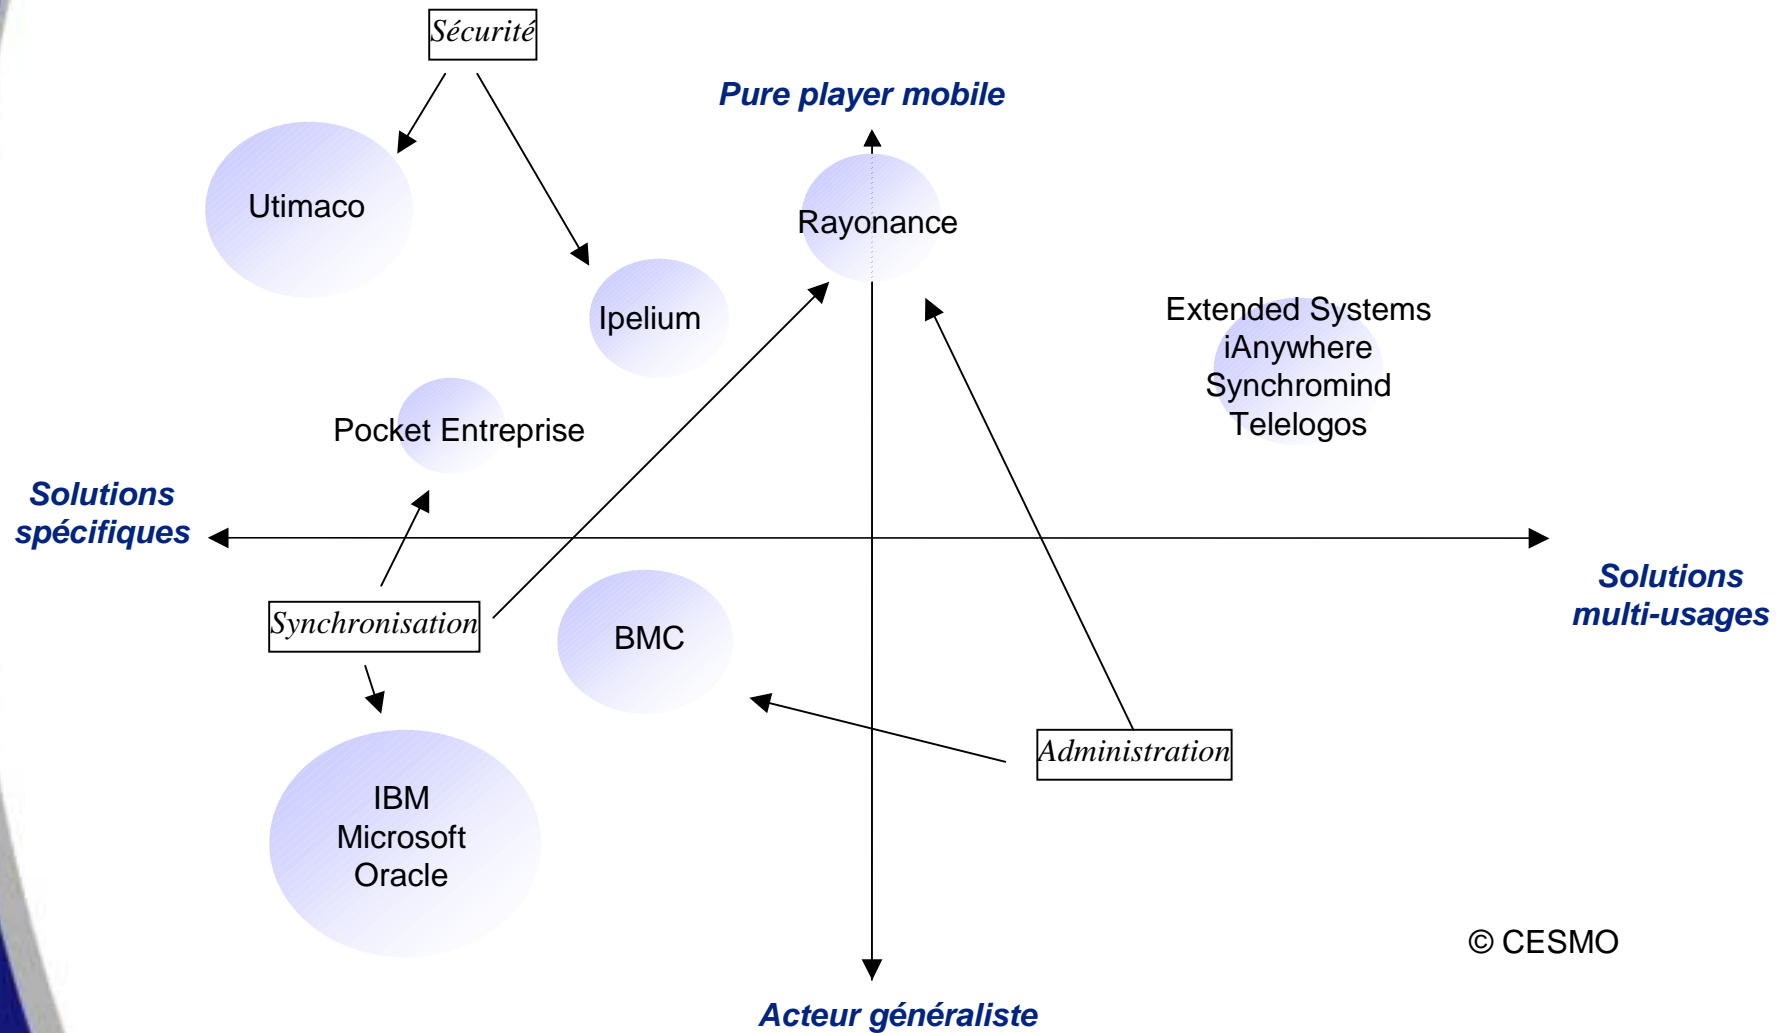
Sécurité

Pure player mobile

Utimaco

Rayonance

Ipelium

Extended Systems
iAnywhere
Synchromind
Telelogos

Pocket Entreprise

Solutions spécifiques

Solutions multi-usages

Synchronisation

BMC

Administration

IBM
Microsoft
Oracle

© CESMO

Acteur généraliste